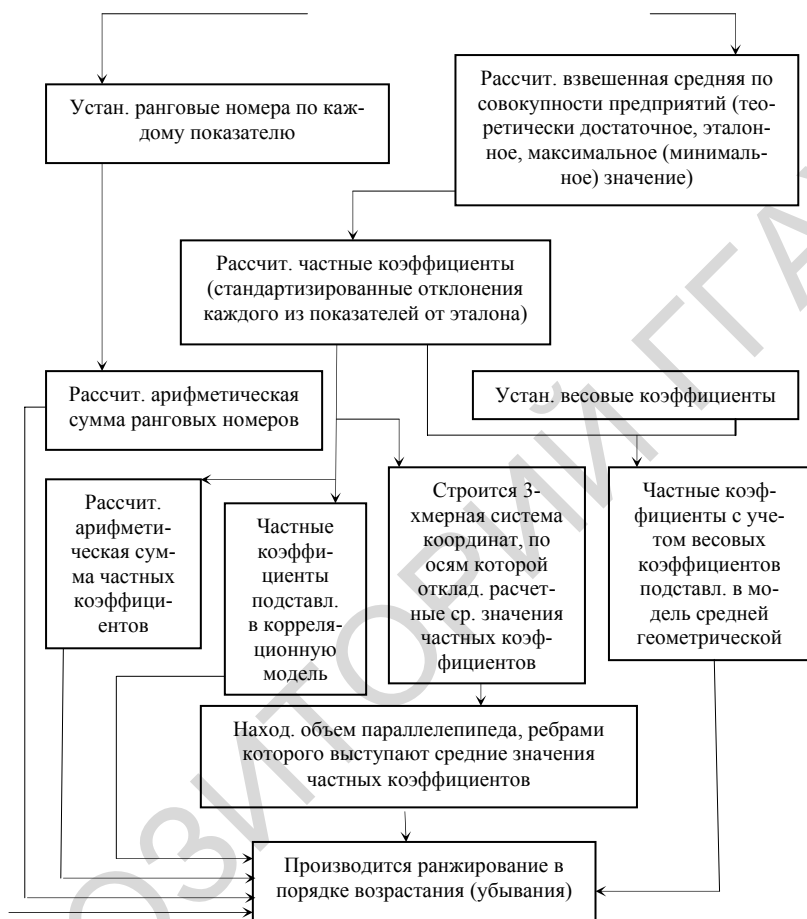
Устан. ранговые номера по каждому показателю

Рассчит. взвешенная средняя по совокупности предприятий (теоретически достаточное, эталонное, максимальное (минимальное) значение)

Рассчит. частные коэффициенты (стандартизированные отклонения каждого из показателей от эталона)

Рассчит. арифметическая сумма ранговых номеров

Устан. весовые коэффициенты

Рассчит. арифметическая сумма частных коэффициентов

Частные коэффициенты подставл. в корреляционную модель

Строится 3-хмерная система координат, по осям которой отклад. расчетные ср. значения частных коэффициентов

Частные коэффициенты с учетом весовых коэффициентов подставл. в модель средней геометрической

Наход. объем параллелепипеда, ребрами которого выступают средние значения частных коэффициентов

Производится ранжирование в порядке возрастания (убывания)

РЕПОЗИТОРИЙ ГГА